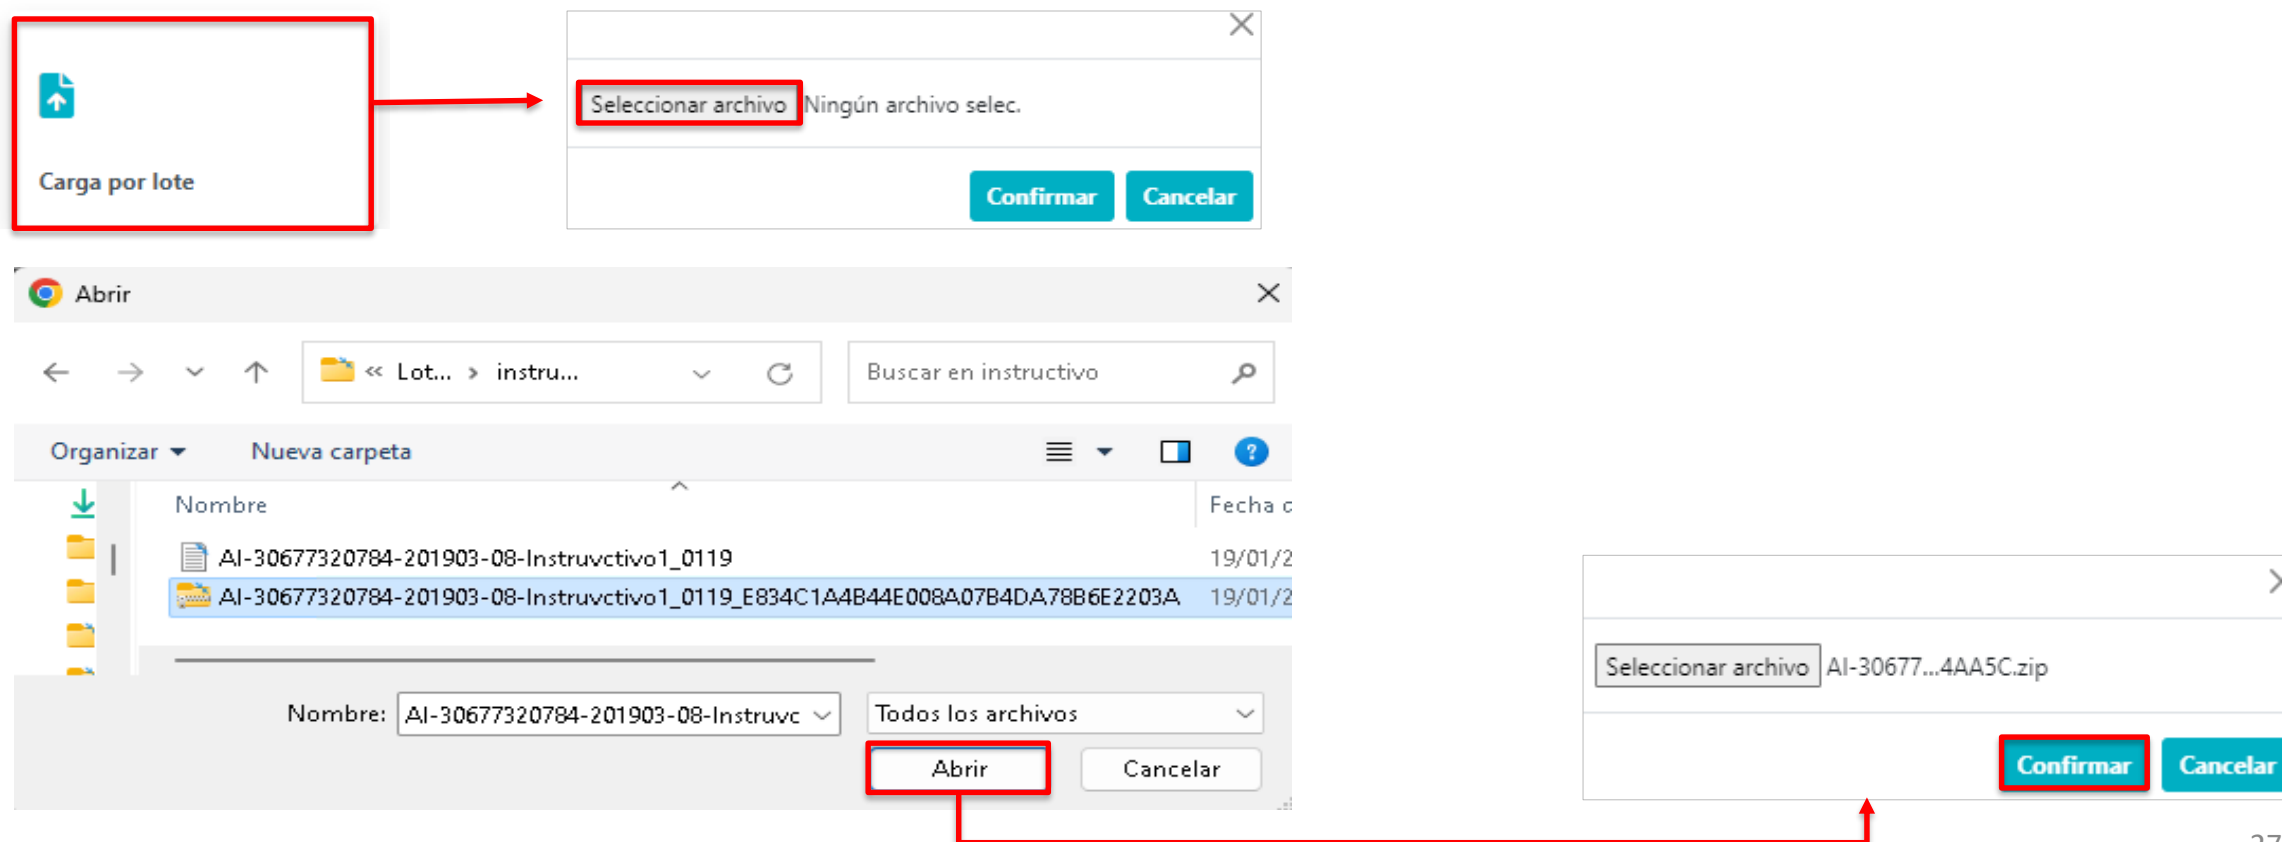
Carga por lote

Seleccionar archivo Ningún archivo selec.

Confirmar Cancelar

Abrir

« Lot... › instru...

Buscar en instructivo

Organizar ▾ Nueva carpeta

Nombre

Fecha c

AI-30677320784-201903-08-Instruvctivo1_0119 19/01/2

AI-30677320784-201903-08-Instruvctivo1_0119_E834C1A4B44E008A07B4DA78B6E2203A 19/01/2

Nombre: AI-30677320784-201903-08-Instruvc

Todos los archivos

Abrir Cancelar

Seleccionar archivo AI-30677...4AA5C.zip

Confirmar Cancelar